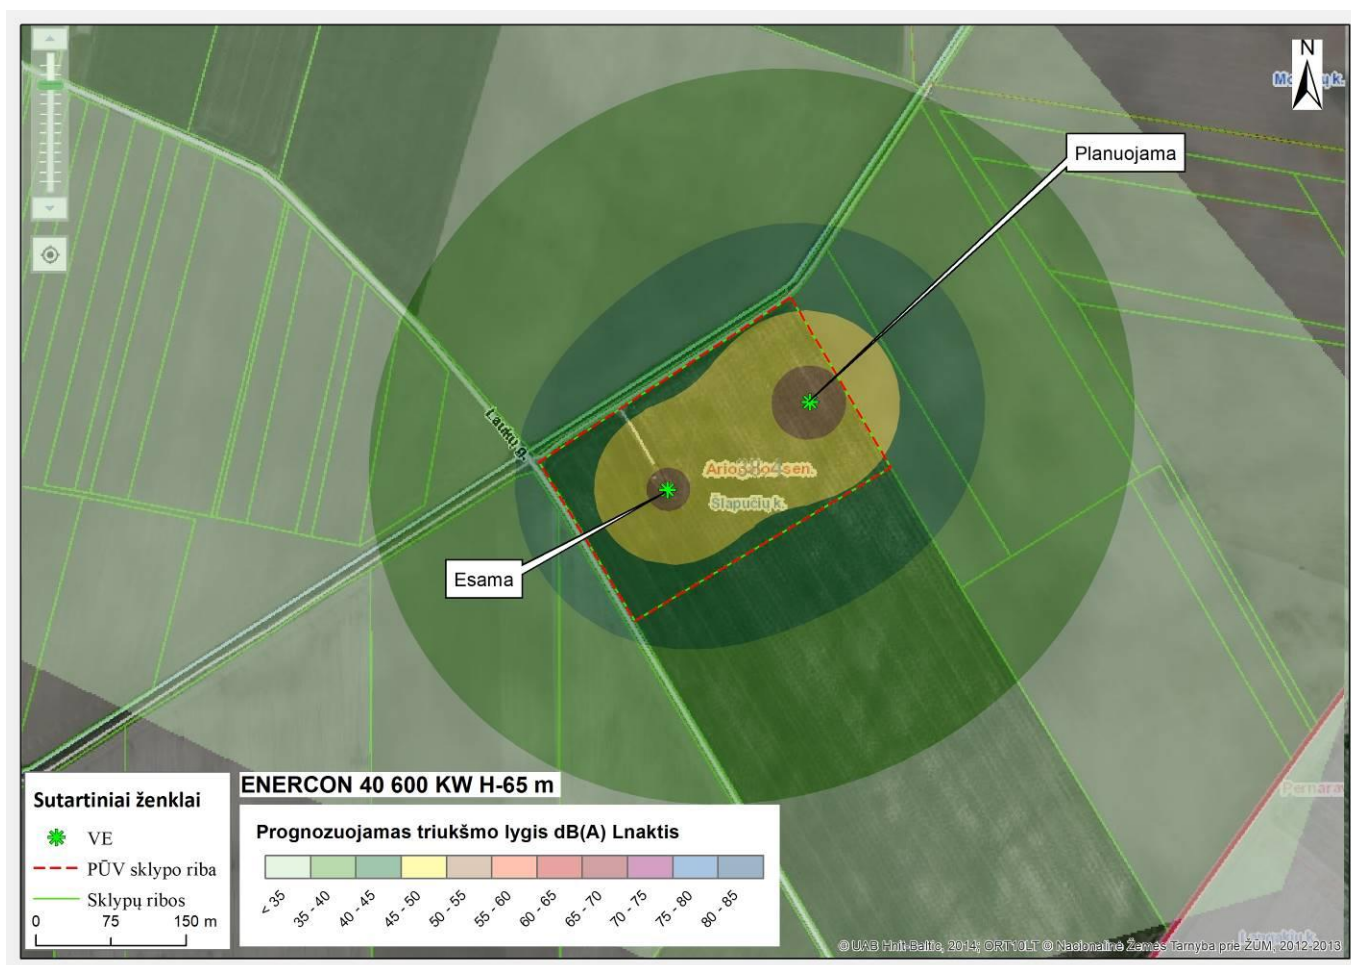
N

Mo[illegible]k.

Planuojama

Laukų g.

Ariogalos sen.

Šlapučių k.

Esama

Pernara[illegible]

ENERCON 40 600 KW H-65 m

Sutartiniai ženklai

VE

PŪV sklypo riba

Sklypų ribos

0 75 150 m

Prognozuojamas triukšmo lygis dB(A) Lnaktis

< 35, 35 - 40, 40 - 45, 45 - 50, 50 - 55, 55 - 60, 60 - 65, 65 - 70, 70 - 75, 75 - 80, 80 - 85

© UAB Hnit-Baltic, 2014; ORT10LT © Nacionalinė Žemės Tarnyba prie ŽŪM, 2012-2013